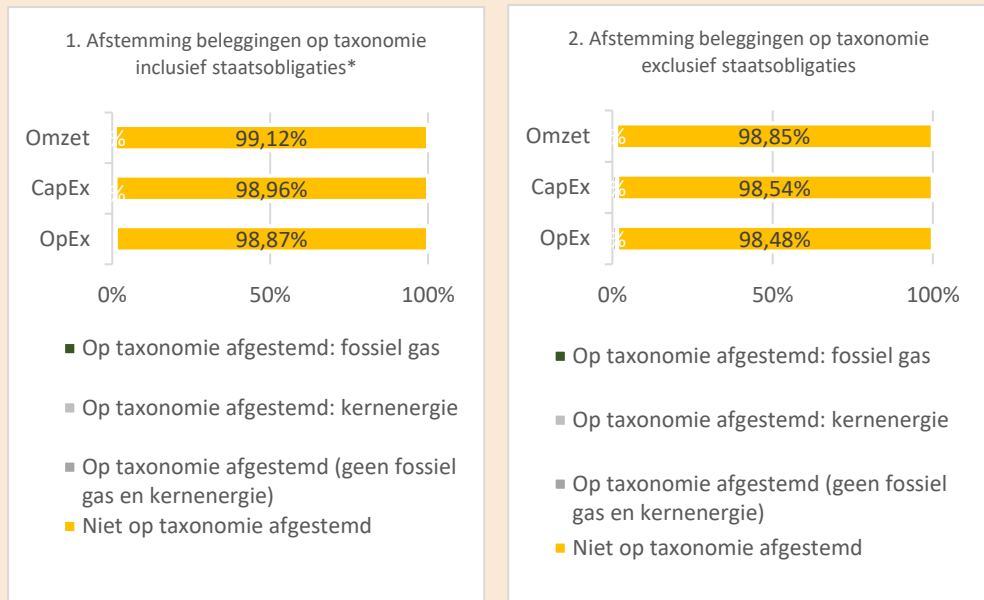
1. Afstemming beleggingen op taxonomie inclusief staatsobligaties*

Omzet %
99,12%
CapEx %
98,96%
OpEx
98,87%

0%
50%
100%

Op taxonomie afgestemd: fossiel gas

Op taxonomie afgestemd: kernenergie

Op taxonomie afgestemd (geen fossiel gas en kernenergie)

Niet op taxonomie afgestemd

2. Afstemming beleggingen op taxonomie exclusief staatsobligaties

Omzet %
98,85%
CapEx %
98,54%
OpEx %
98,48%

0%
50%
100%

Op taxonomie afgestemd: fossiel gas

Op taxonomie afgestemd: kernenergie

Op taxonomie afgestemd (geen fossiel gas en kernenergie)

Niet op taxonomie afgestemd